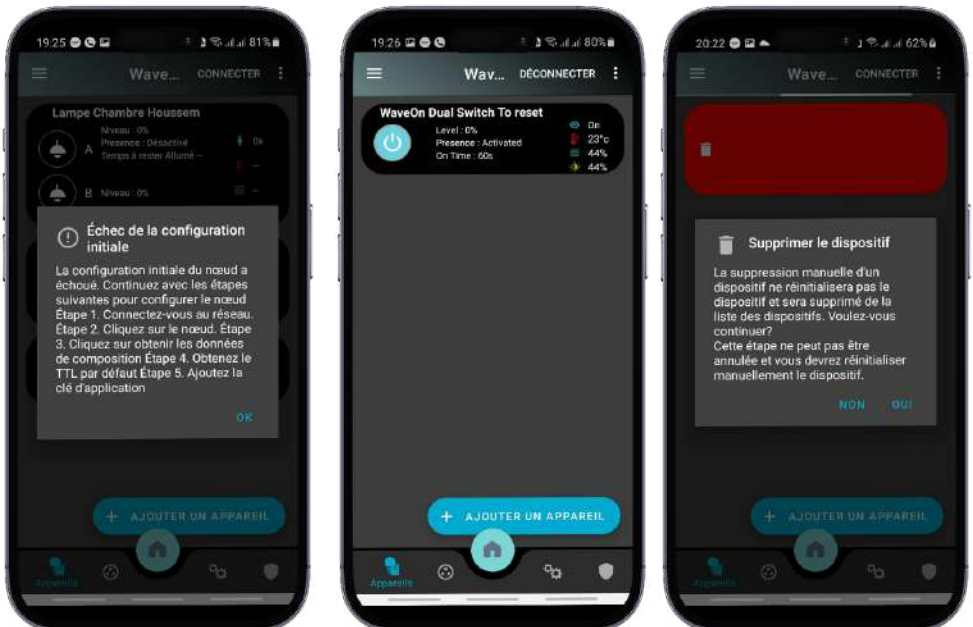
19:25 81%

Wave... CONNECTER

Lampe Chambre Houssem

A Niveau : 0%
Presence : Désactivé
Temps à rester Allumé : --

0s
--
--

B Niveau : 0%

Échec de la configuration initiale

La configuration initiale du nœud a échoué. Continuez avec les étapes suivantes pour configurer le nœud Étape 1. Connectez-vous au réseau. Étape 2. Cliquez sur le nœud. Étape 3. Cliquez sur obtenir les données de composition Étape 4. Obtenez le TTL par défaut Étape 5. Ajoutez la clé d'application

OK

+ AJOUTER UN APPAREIL

Appareils

19:26 80%

Wav... DÉCONNECTER

WaveOn Dual Switch To reset

Level : 0%
Presence : Activated
On Time : 60s

On
23°c
44%
44%

+ AJOUTER UN APPAREIL

Appareils

20:22 62%

Wave... CONNECTER

Supprimer le dispositif

La suppression manuelle d'un dispositif ne réinitialisera pas le dispositif et sera supprimé de la liste des dispositifs. Voulez-vous continuer?
Cette étape ne peut pas être annulée et vous devrez réinitialiser manuellement le dispositif.

NON OUI

+ AJOUTER UN APPAREIL

Appareils